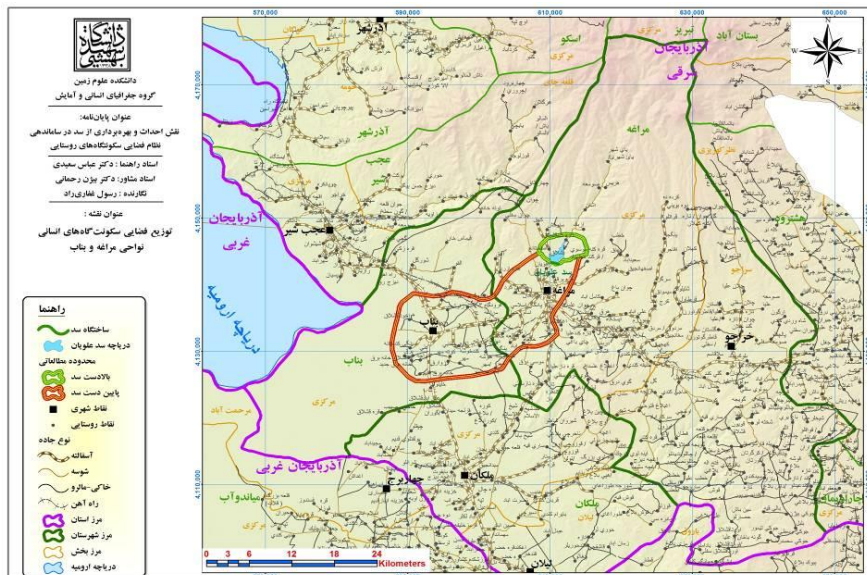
دانشگاه شهید بهشتی

دانشکده علوم زمین
گروه جغرافیای انسانی و آمایش

عنوان پایان‌نامه:
نقش احداث و بهره‌برداری از سد در ساماندهی نظام فضایی سکونتگاه‌های روستایی

استاد راهنما: دکتر عباس سعیدی
استاد مشاور: دکتر بیژن رحمانی
نگارنده: رسول غفاری‌راد

عنوان نقشه:
توزیع فضایی سکونتگاه‌های انسانی نواحی مراغه و بناب

راهنما
ساختگاه سد
دریاچه سد علویان
محدوده مطالعاتی
بالادست سد
پایین دست سد
نقاط شهری
نقاط روستایی
نوع جاده
آسفالته
شوسه
خاکی-مالرو
راه آهن
مرز استان
مرز شهرستان
مرز بخش
دریاچه ارومیه

570,000
590,000
610,000
630,000
650,000
4,170,000
4,150,000
4,130,000
4,110,000

آذرشهر
اسکو
تبریز
بستان آباد
آذربایجان شرقی
مرکزی
آذرشهر
عجب شیر
مراغه
عجب شیر
آذربایجان غربی
دریاچه ارومیه
مراغه
بناب
بناب
هشترود
خراجو
مرکزی
مرکزی
آذربایجان غربی
چهاربرج
ملکان
میاندوآب
ملکان
لیلان
N
E
W
S

0 3 6 12 18 24 Kilometers